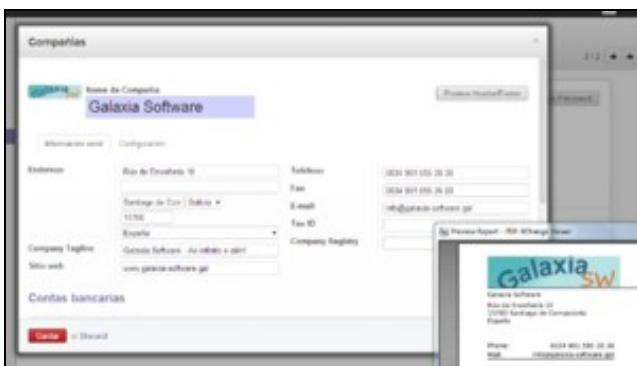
Compañías

Galaxia SW

Nome da Compañía

Galaxia Software

Preview Header/Footer

Información xeral

Configuración

Enderezo

Rúa do Eirxalete 10

Santiago de Com

Galicia

15700

España

Company Tagline

Galaxia Software - As millóns e plin!

Sitio web

www.galaxia-software.gal

Teléfono

0034 981 555 26 30

Fax

0034 981 555 26 33

E-mail

info@galaxia-software.gal

Tax ID

Company Registry

Contas bancarias

Gardar

or Discard

Preview Report - PDF-XChange Viewer

Galaxia SW

Galaxia Software
Rúa do Eirxalete 10
15700 Santiago de Compostela
España

Phone:
Mail:

0034 981 555 26 30
info@galaxia-software.gal

2 / 2